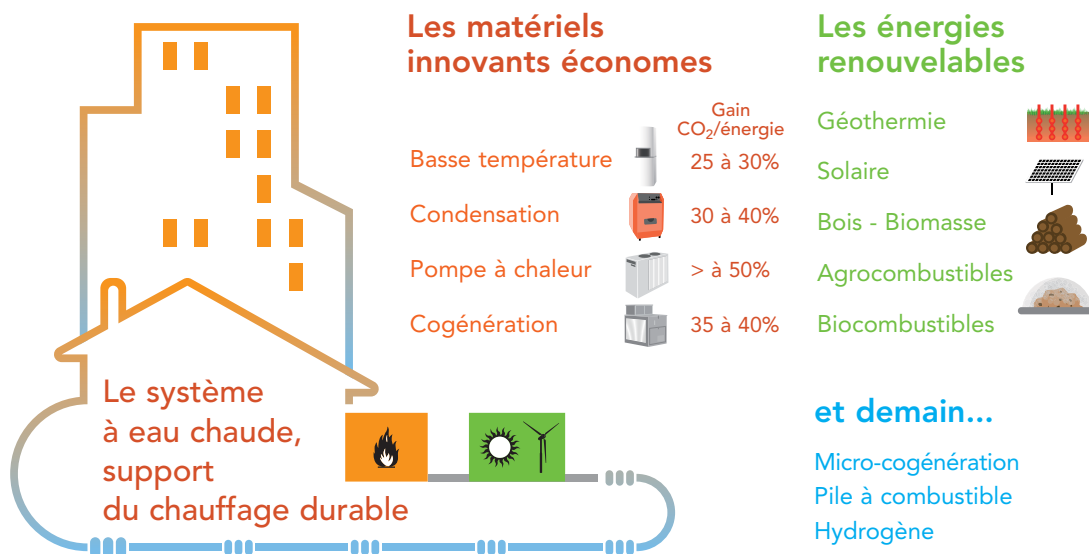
Les matériels innovants économes

Gain $CO_2$/énergie

| | |
|---|---|
| Basse température | 25 à 30% |
| Condensation | 30 à 40% |
| Pompe à chaleur | > à 50% |
| Cogénération | 35 à 40% |

Les énergies renouvelables

Géothermie
Solaire
Bois - Biomasse
Agrocombustibles
Biocombustibles

Le système à eau chaude, support du chauffage durable

et demain...

Micro-cogénération
Pile à combustible
Hydrogène